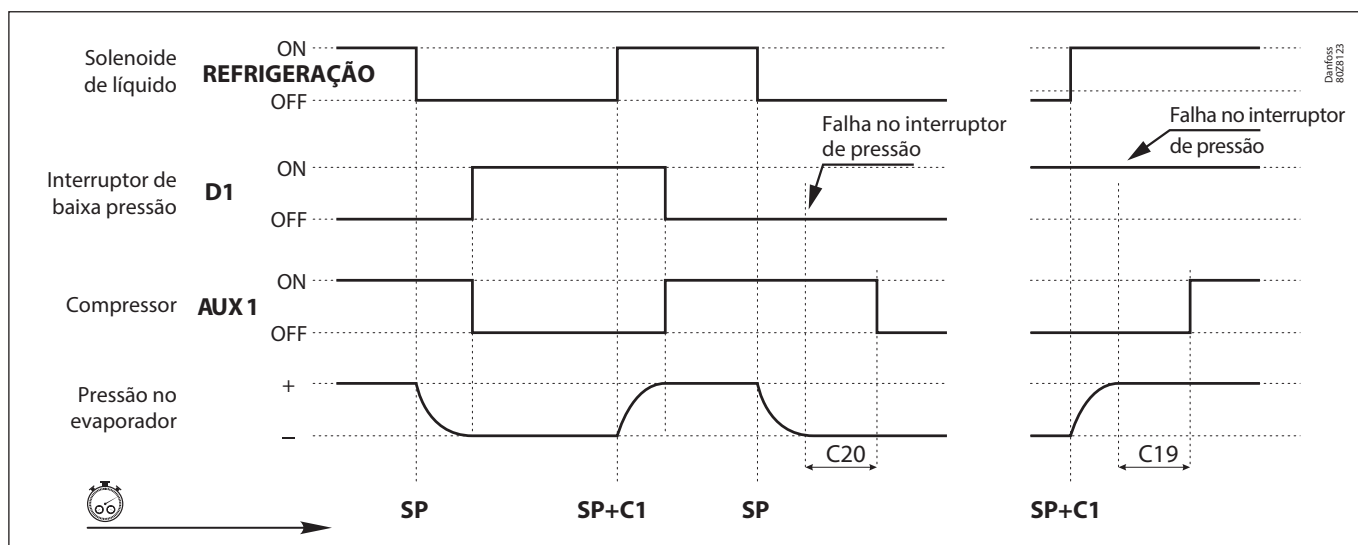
Solenoide de líquido
REFRIGERAÇÃO
ON
OFF

Danfoss 80Z8123

Falha no interruptor de pressão

Falha no interruptor de pressão

Interruptor de baixa pressão
D1
ON
OFF

Compressor
AUX 1
ON
OFF

Pressão no evaporador
+
–

C20

C19

SP
SP+C1
SP
SP+C1